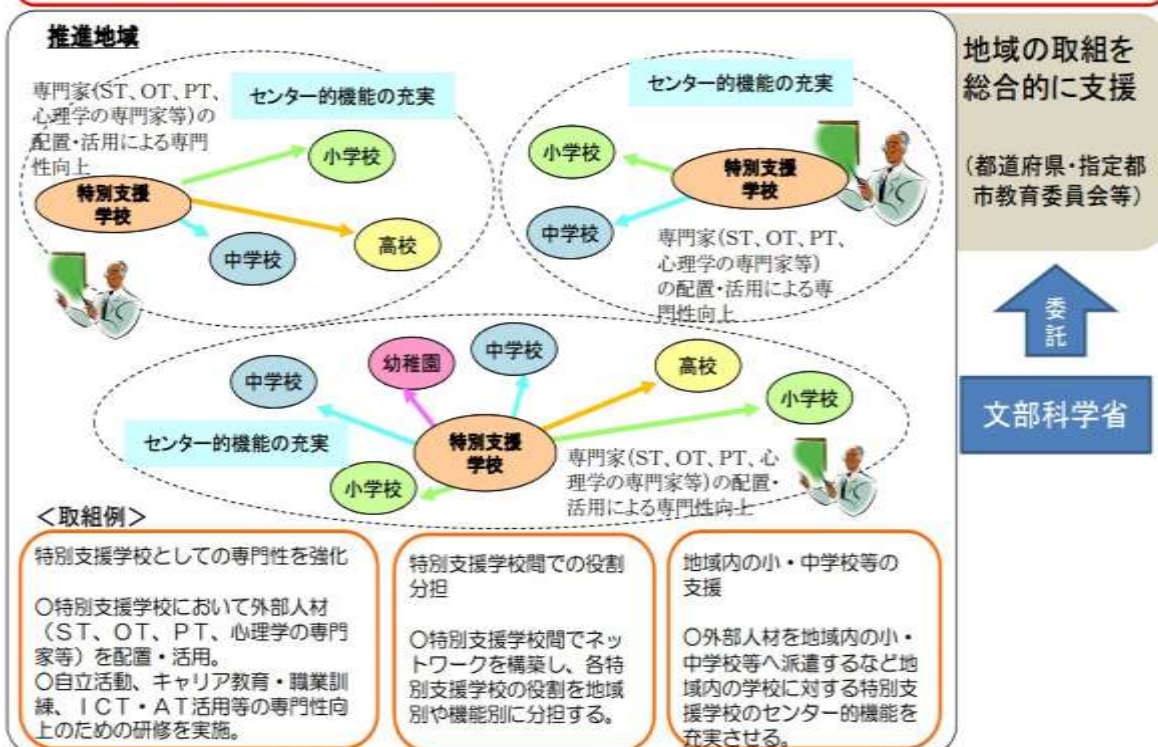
推進地域

専門家(ST、OT、PT、心理学の専門家等)の配置・活用による専門性向上

センター的機能の充実

小学校

特別支援学校

中学校

高校

センター的機能の充実

小学校

特別支援学校

中学校

専門家(ST、OT、PT、心理学の専門家等)の配置・活用による専門性向上

中学校

幼稚園

中学校

高校

小学校

センター的機能の充実

特別支援学校

小学校

専門家(ST、OT、PT、心理学の専門家等)の配置・活用による専門性向上

地域の取組を総合的に支援

(都道府県・指定都市教育委員会等)

委託

文部科学省

<取組例>

特別支援学校としての専門性を強化

○特別支援学校において外部人材(ST、OT、PT、心理学の専門家等)を配置・活用。
○自立活動、キャリア教育・職業訓練、ICT・AT活用等の専門性向上のための研修を実施。

特別支援学校間での役割分担

○特別支援学校間でネットワークを構築し、各特別支援学校の役割を地域別や機能別に分担する。

地域内の小・中学校等の支援

○外部人材を地域内の小・中学校等へ派遣するなど地域内の学校に対する特別支援学校のセンター的機能を充実させる。